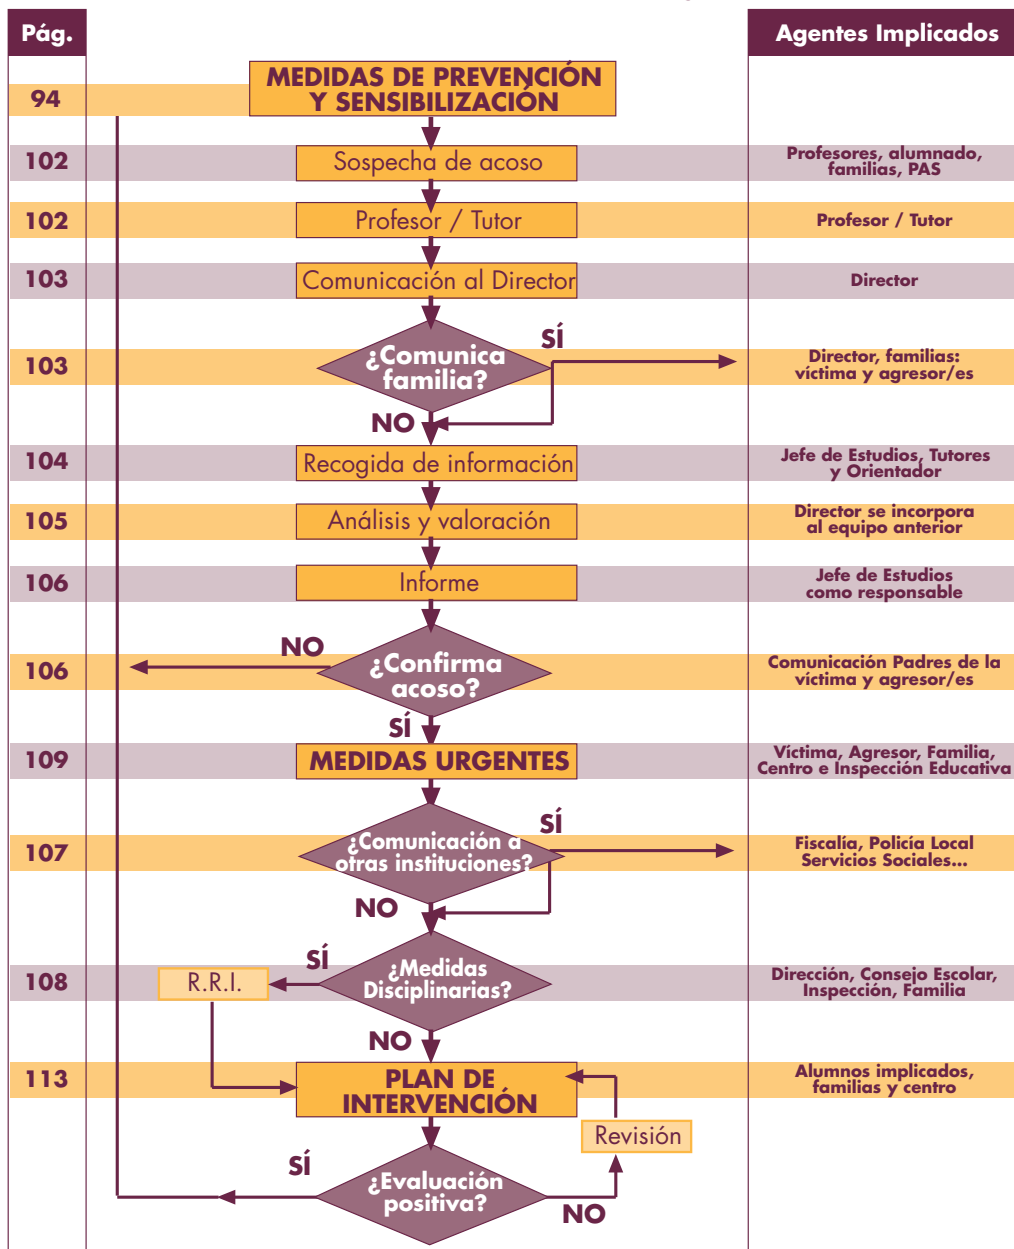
Pág.

Agentes Implicados

94
MEDIDAS DE PREVENCIÓN Y SENSIBILIZACIÓN

102
Sospecha de acoso
Profesores, alumnado, familias, PAS

102
Profesor / Tutor
Profesor / Tutor

103
Comunicación al Director
Director

103
¿Comunica familia?
SÍ
NO
Director, familias: víctima y agresor/es

104
Recogida de información
Jefe de Estudios, Tutores y Orientador

105
Análisis y valoración
Director se incorpora al equipo anterior

106
Informe
Jefe de Estudios como responsable

106
NO
¿Confirma acoso?
SÍ
Comunicación Padres de la víctima y agresor/es

109
MEDIDAS URGENTES
Víctima, Agresor, Familia, Centro e Inspección Educativa

107
¿Comunicación a otras instituciones?
SÍ
NO
Fiscalía, Policía Local Servicios Sociales...

108
R.R.I.
SÍ
¿Medidas Disciplinarias?
NO
Dirección, Consejo Escolar, Inspección, Familia

113
PLAN DE INTERVENCIÓN
Alumnos implicados, familias y centro

Revisión
SÍ
¿Evaluación positiva?
NO